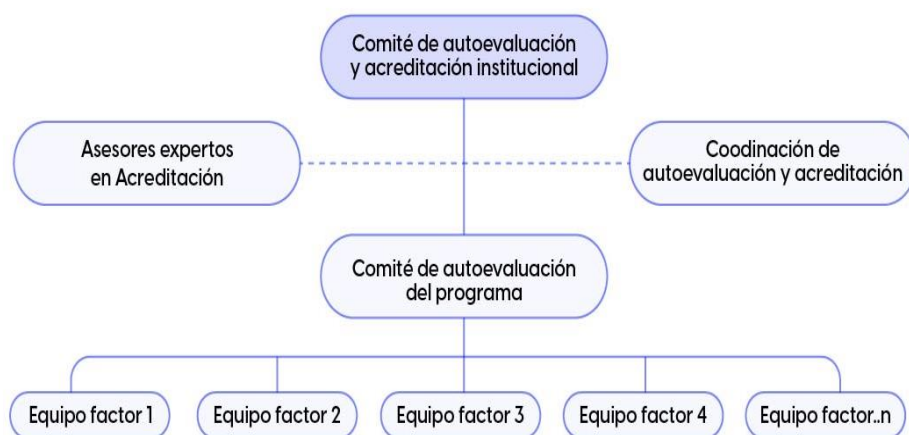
Comité de autoevaluación y acreditación institucional

Asesores expertos en Acreditación

Coodinación de autoevaluación y acreditación

Comité de autoevaluación del programa

Equipo factor 1

Equipo factor 2

Equipo factor 3

Equipo factor 4

Equipo factor..n